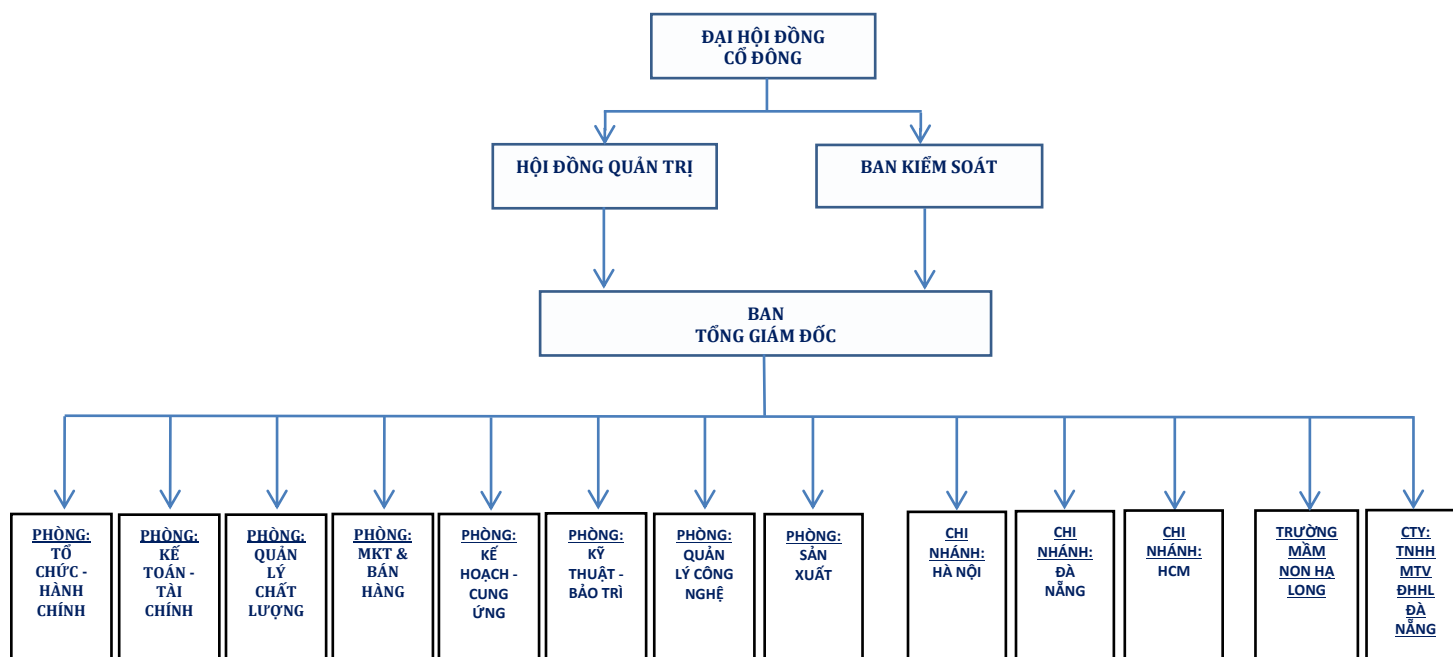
ĐẠI HỘI ĐỒNG CỔ ĐÔNG

HỘI ĐỒNG QUẢN TRỊ

BAN KIỂM SOÁT

BAN TỔNG GIÁM ĐỐC

PHÒNG: TỔ CHỨC - HÀNH CHÍNH

PHÒNG: KẾ TOÁN - TÀI CHÍNH

PHÒNG: QUẢN LÝ CHẤT LƯỢNG

PHÒNG: MKT & BÁN HÀNG

PHÒNG: KẾ HOẠCH - CUNG ỨNG

PHÒNG: KỸ THUẬT - BẢO TRÌ

PHÒNG: QUẢN LÝ CÔNG NGHỆ

PHÒNG: SẢN XUẤT

CHI NHÁNH: HÀ NỘI

CHI NHÁNH: ĐÀ NẴNG

CHI NHÁNH: HCM

TRƯỜNG MẦM NON HẠ LONG

CTY: TNHH MTV ĐHHL ĐÀ NẴNG